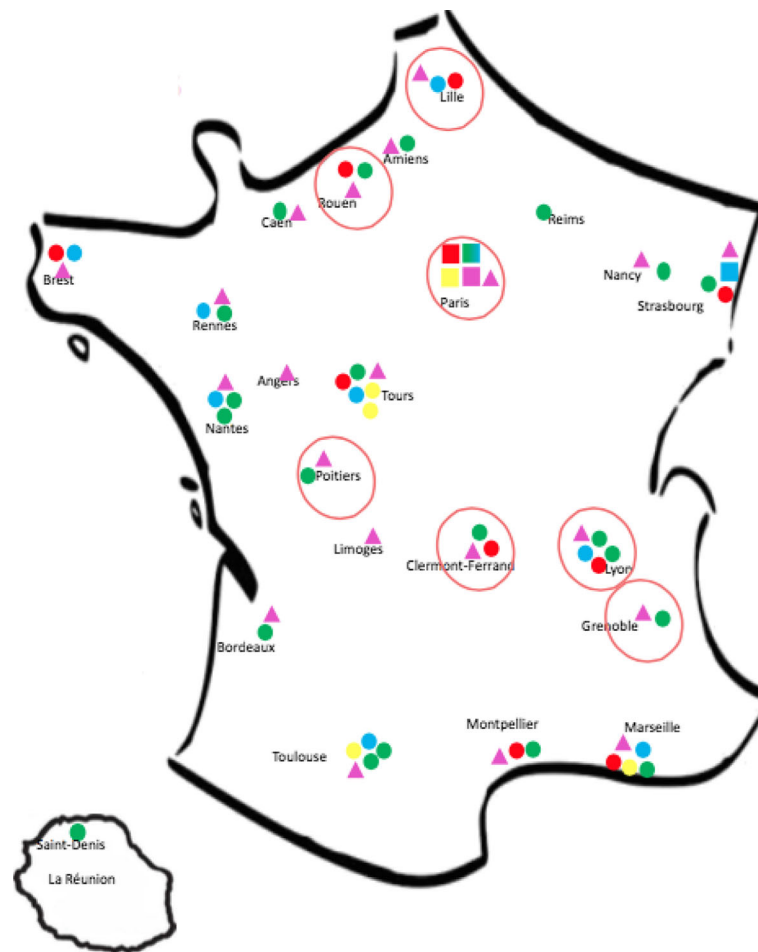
Lille

Amiens

Rouen

Caen

Reims

Brest

Paris

Nancy

Strasbourg

Rennes

Angers

Tours

Nantes

Poitiers

Limoges

Clermont-Ferrand

Lyon

Grenoble

Bordeaux

Montpellier

Marseille

Toulouse

Saint-Denis

La Réunion